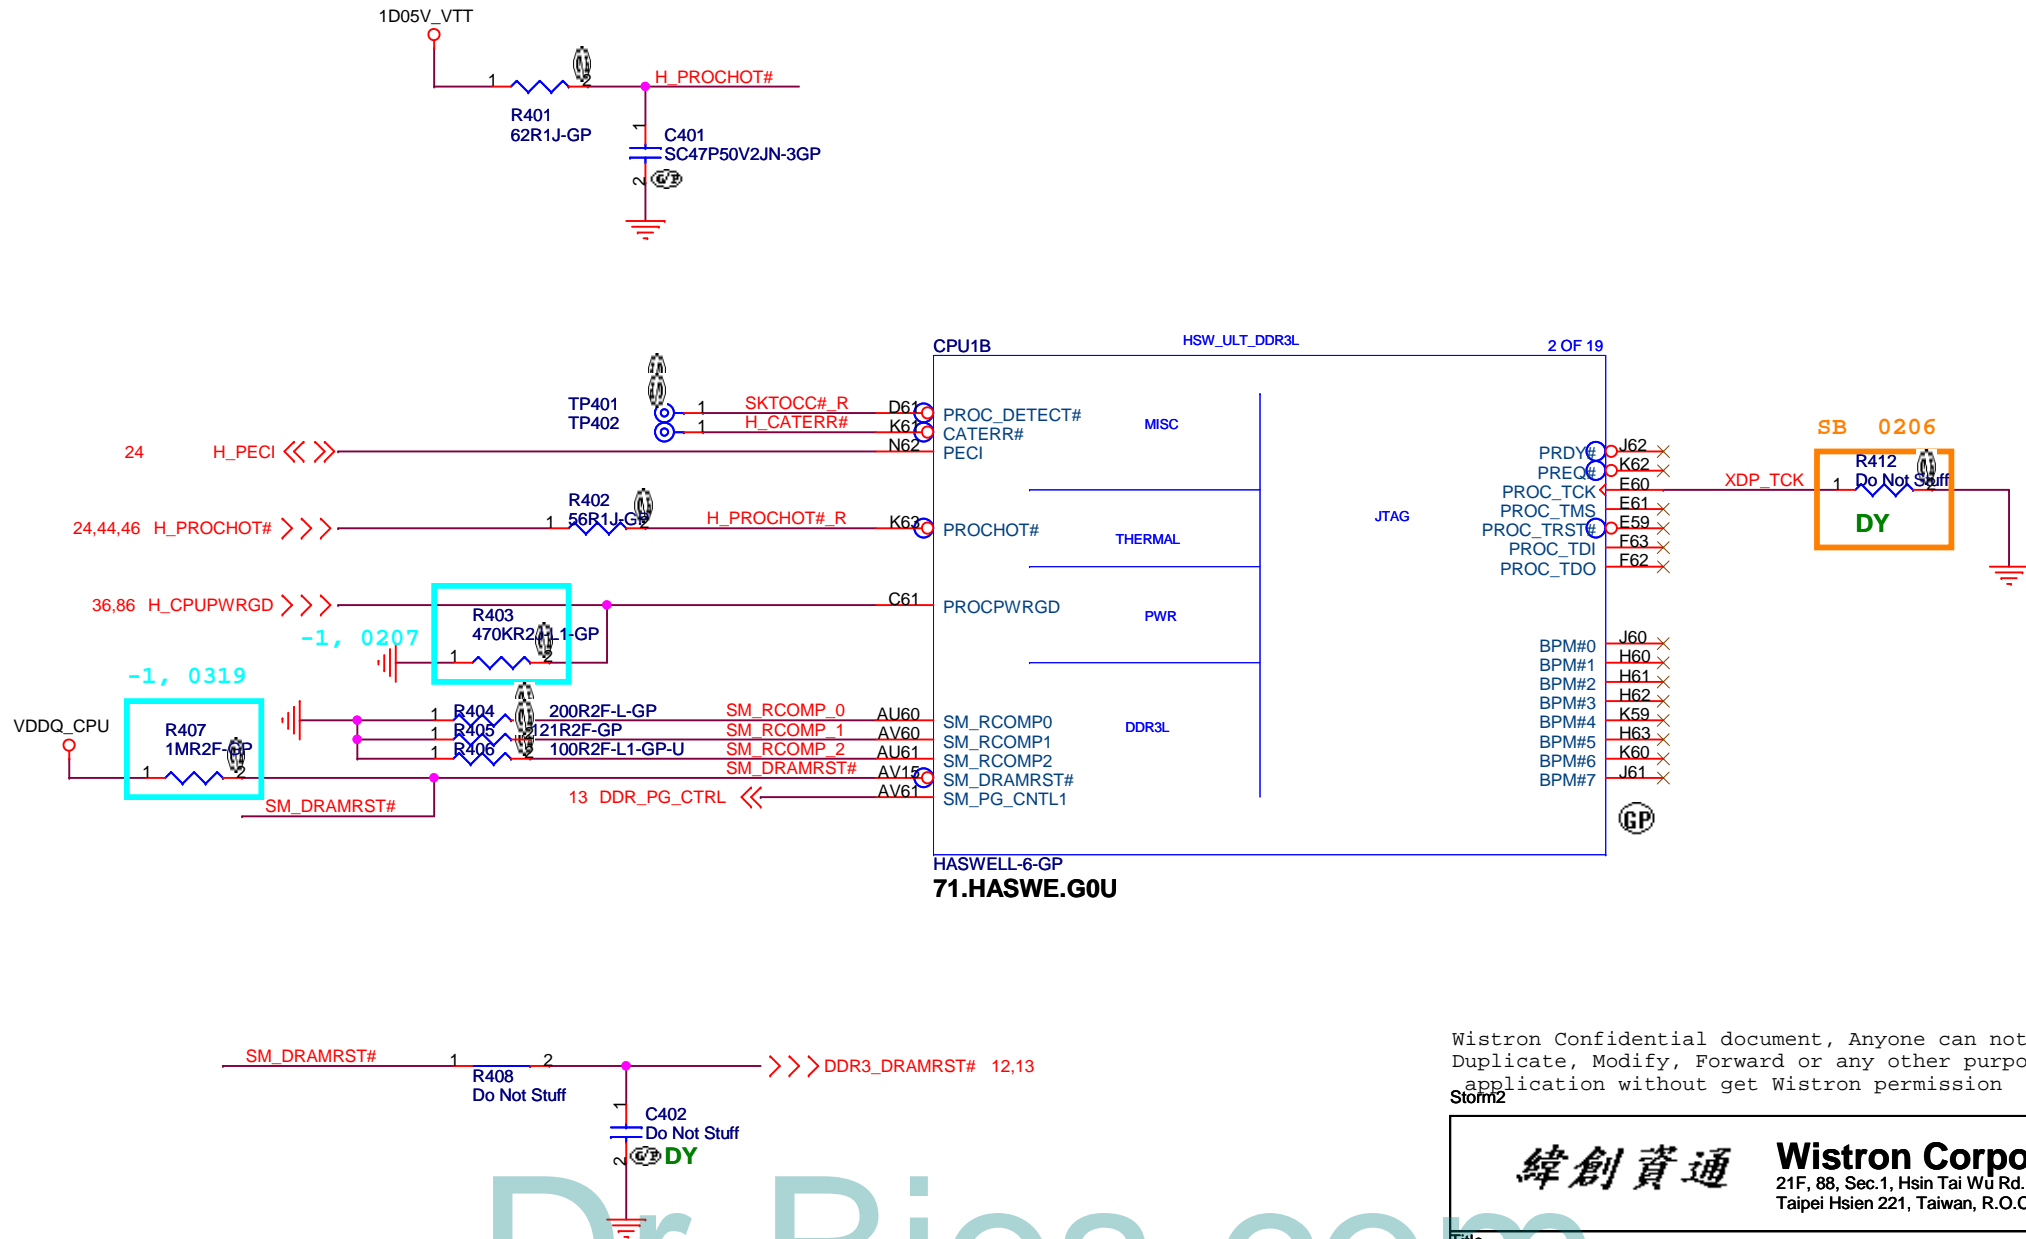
1D05V_VTT

1

2

H_PROCHOT#

R401
62R1J-GP

1

C401
SC47P50V2JN-3GP

2

CPU1B

HSW_ULT_DDR3L

2 OF 19

TP401
TP402

1
1

SKTOCC#_R
H_CATERR#

D61
K61
N62

PROC_DETECT#
CATERR#
PECI

MISC

24 H_PECI

R402
56R1J-GP

24,44,46 H_PROCHOT#

1

2

H_PROCHOT#_R

K63

PROCHOT#

THERMAL

JTAG

36,86 H_CPUPWRGD

R403
470KR2J-1-GP

C61

PROCPWRGD

PWR

-1, 0207

1

2

-1, 0319

VDDQ_CPU

R407
1MR2F-GP

1

2

R404
R405
R406

1
1
1

200R2F-L-GP
121R2F-GP
100R2F-L1-GP-U

SM_RCOMP_0
SM_RCOMP_1
SM_RCOMP_2
SM_DRAMRST#

AU60
AV60
AU61
AV15
AV61

SM_RCOMP0
SM_RCOMP1
SM_RCOMP2
SM_DRAMRST#
SM_PG_CNTL1

DDR3L

SM_DRAMRST#

13 DDR_PG_CTRL

PRDY#
PREQ#
PROC_TCK
PROC_TMS
PROC_TRST#
PROC_TDI
PROC_TDO

J62
K62
E60
E61
E59
F63
F62

BPM#0
BPM#1
BPM#2
BPM#3
BPM#4
BPM#5
BPM#6
BPM#7

J60
H60
H61
H62
K59
H63
K60
J61

SB 0206

R412
Do Not Stuff

XDP_TCK

1

2

DY

HASWELL-6-GP
71.HASWE.G0U

SM_DRAMRST#

1

2

R408
Do Not Stuff

DDR3_DRAMRST# 12,13

1

C402
Do Not Stuff

2

DY

Wistron Confidential document, Anyone can not
Duplicate, Modify, Forward or any other purpo
application without get Wistron permission

Storm2

緯創資通

Wistron Corpo
21F, 88, Sec.1, Hsin Tai Wu Rd.
Taipei Hsien 221, Taiwan, R.O.C

Title

Dr. Bios. com